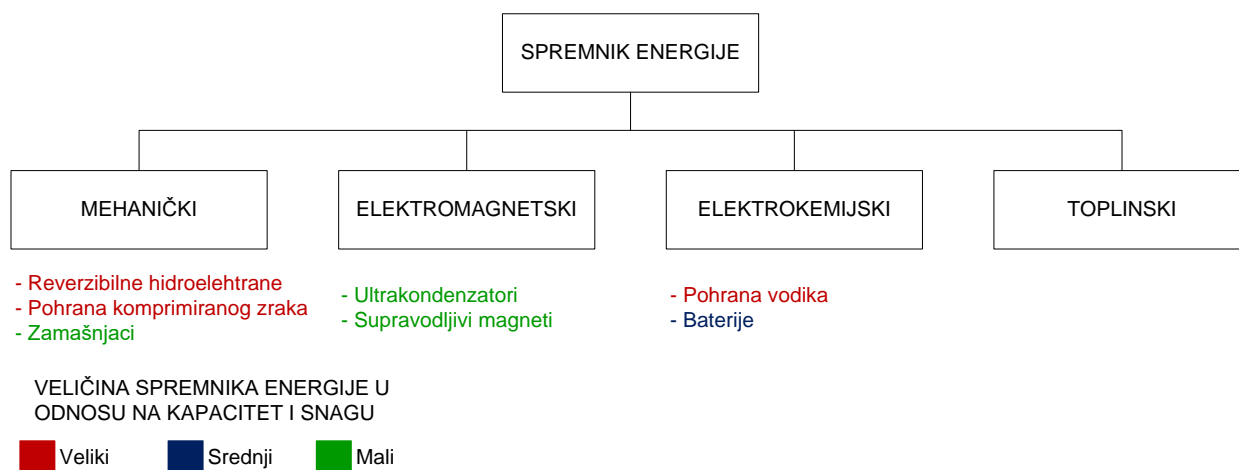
SPREMNIK ENERGIJE

MEHANIČKI

ELEKTROMAGNETSKI

ELEKTROKEMIJSKI

TOPLINSKI

- Reverzibilne hidroelehtrane
- Pohrana komprimiranog zraka
- Zamašnjaci

- Ultrakondenzatori
- Supravodljivi magneti

- Pohrana vodika
- Baterije

VELIČINA SPREMNIKA ENERGIJE U ODNOSU NA KAPACITET I SNAGU

Veliki Srednji Mali